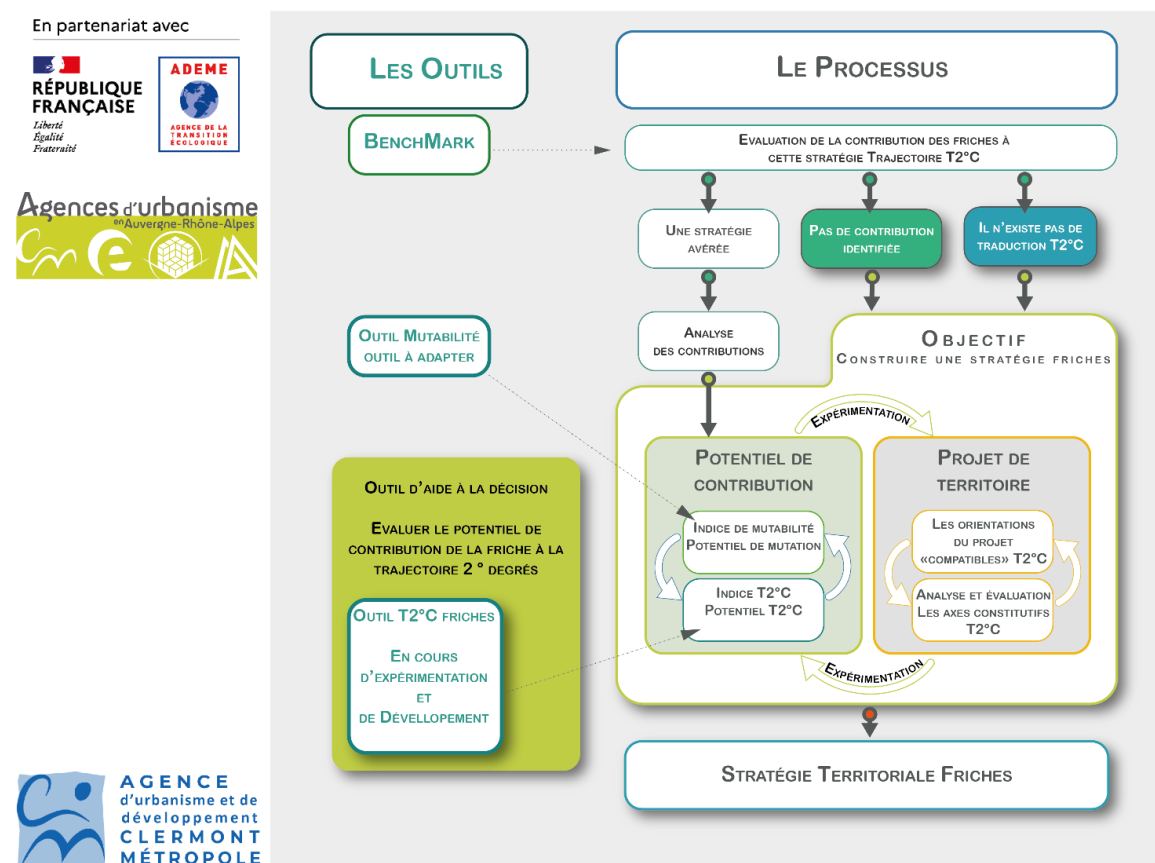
En partenariat avec

RÉPUBLIQUE FRANÇAISE
Liberté
Égalité
Fraternité

ADEME
AGENCE DE LA TRANSITION ÉCOLOGIQUE

Agences d'urbanisme en Auvergne-Rhône-Alpes

AGENCE d'urbanisme et de développement CLERMONT MÉTROPOLE

LES OUTILS

LE PROCESSUS

BENCHMARK

EVALUATION DE LA CONTRIBUTION DES FRICHES À CETTE STRATÉGIE TRAJECTOIRE T2°C

UNE STRATÉGIE AVÉRÉE

PAS DE CONTRIBUTION IDENTIFIÉE

IL N'EXISTE PAS DE TRADUCTION T2°C

OUTIL MUTABILITÉ OUTIL À ADAPTER

ANALYSE DES CONTRIBUTIONS

OBJECTIF
CONSTRUIRE UNE STRATÉGIE FRICHES

EXPÉRIMENTATION

POTENTIEL DE CONTRIBUTION

PROJET DE TERRITOIRE

OUTIL D'AIDE À LA DÉCISION

EVALUER LE POTENTIEL DE CONTRIBUTION DE LA FRICHE À LA TRAJECTOIRE 2 ° DEGRÉS

INDICE DE MUTABILITÉ
POTENTIEL DE MUTATION

LES ORIENTATIONS DU PROJET «COMPATIBLES» T2°C

INDICE T2°C
POTENTIEL T2°C

ANALYSE ET ÉVALUATION
LES AXES CONSTITUTIFS T2°C

OUTIL T2°C FRICHES

EN COURS D'EXPÉRIMENTATION ET DE DÉVELLOPEMENT

EXPÉRIMENTATION

STRATÉGIE TERRITORIALE FRICHES